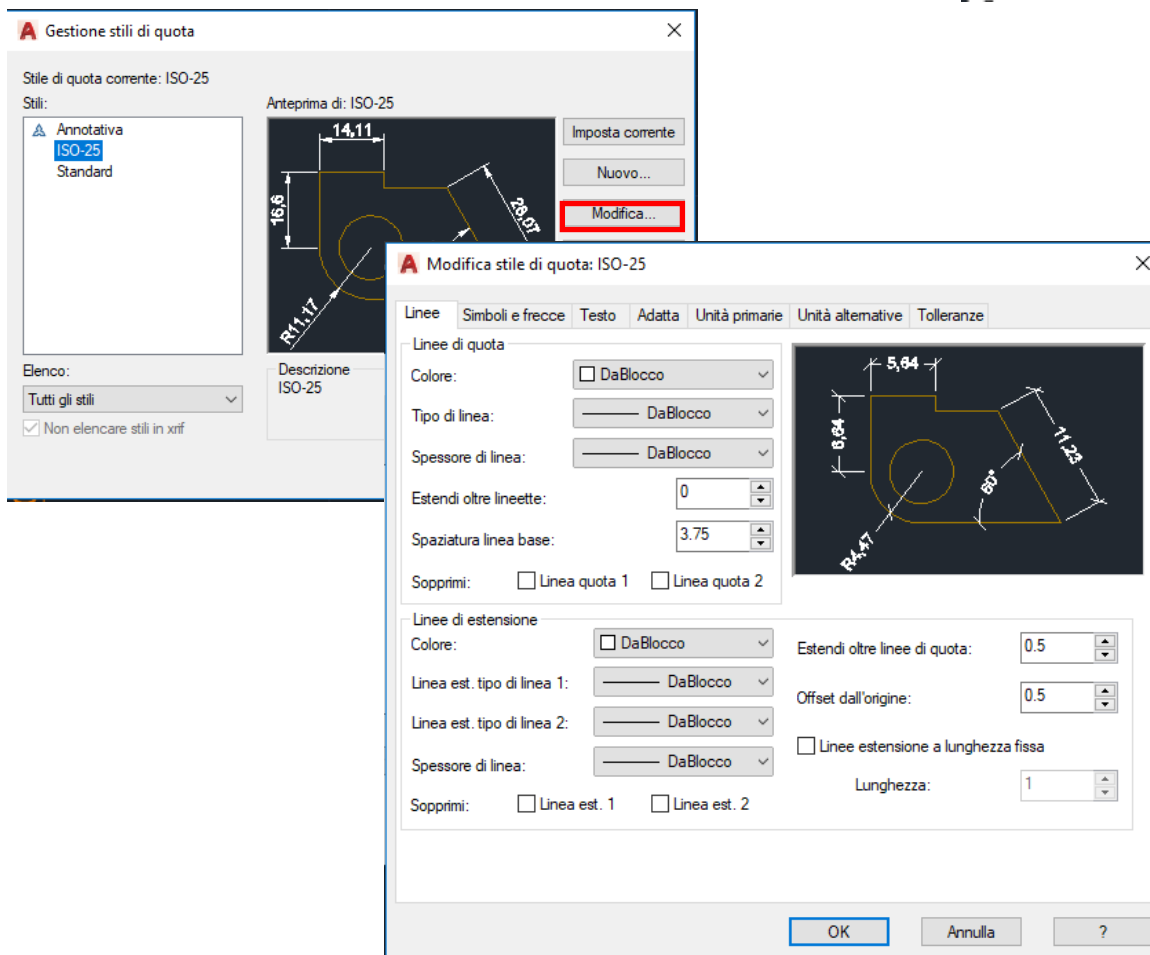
Gestione stili di quota

Stile di quota corrente: ISO-25

Stili:

Annotativa
ISO-25
Standard

Anteprima di: ISO-25

14,11
16,6
28,07
R11,17

Imposta corrente
Nuovo...
Modifica...

Elenco:
Tutti gli stili
Non elencare stili in xrif

Descrizione
ISO-25

Modifica stile di quota: ISO-25

Linee | Simboli e frecce | Testo | Adatta | Unità primarie | Unità alternative | Tolleranze

Linee di quota
Colore: DaBlocco
Tipo di linea: DaBlocco
Spessore di linea: DaBlocco
Estendi oltre lineette: 0
Spaziatura linea base: 3.75
Sopprimi: Linea quota 1 Linea quota 2

5,64
8,64
11,23
60°
R4,47

Linee di estensione
Colore: DaBlocco
Linea est. tipo di linea 1: DaBlocco
Linea est. tipo di linea 2: DaBlocco
Spessore di linea: DaBlocco
Sopprimi: Linea est. 1 Linea est. 2

Estendi oltre linee di quota: 0.5
Offset dall'origine: 0.5
Linee estensione a lunghezza fissa
Lunghezza: 1

OK Annulla ?